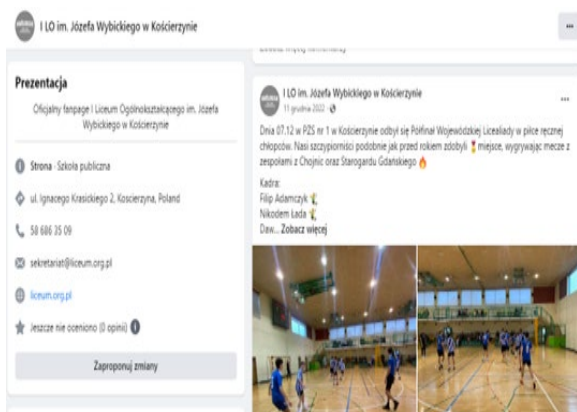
I LO im. Józefa Wybickiego w Kościerzynie

Prezentacja

Oficjalny fanpage I Liceum Ogólnokształcącego im. Józefa Wybickiego w Kościerzynie

Strona · Szkoła publiczna

ul. Ignacego Krasickiego 2, Kościerzyna, Poland

58 686 35 09

sekretariat@liceum.org.pl

liceum.org.pl

Jeszcze nie oceniono (0 opinii)

Zaproponuj zmiany

Zobacz więcej komentarzy

I LO im. Józefa Wybickiego w Kościerzynie
11 grudnia 2022 ·

Dnia 07.12 w PZS nr 1 w Kościerzynie odbył się Półfinał Wojewódzkiej Licealiady w piłce ręcznej chłopców. Nasi szczypiorniści podobnie jak przed rokiem zdobyli 🥇 miejsce, wygrywając mecze z zespołami z Chojnic oraz Starogardu Gdańskiego 🔥

Kadra:
Filip Adamczyk 🏆
Nikodem Łada 🏆
Daw... Zobacz więcej